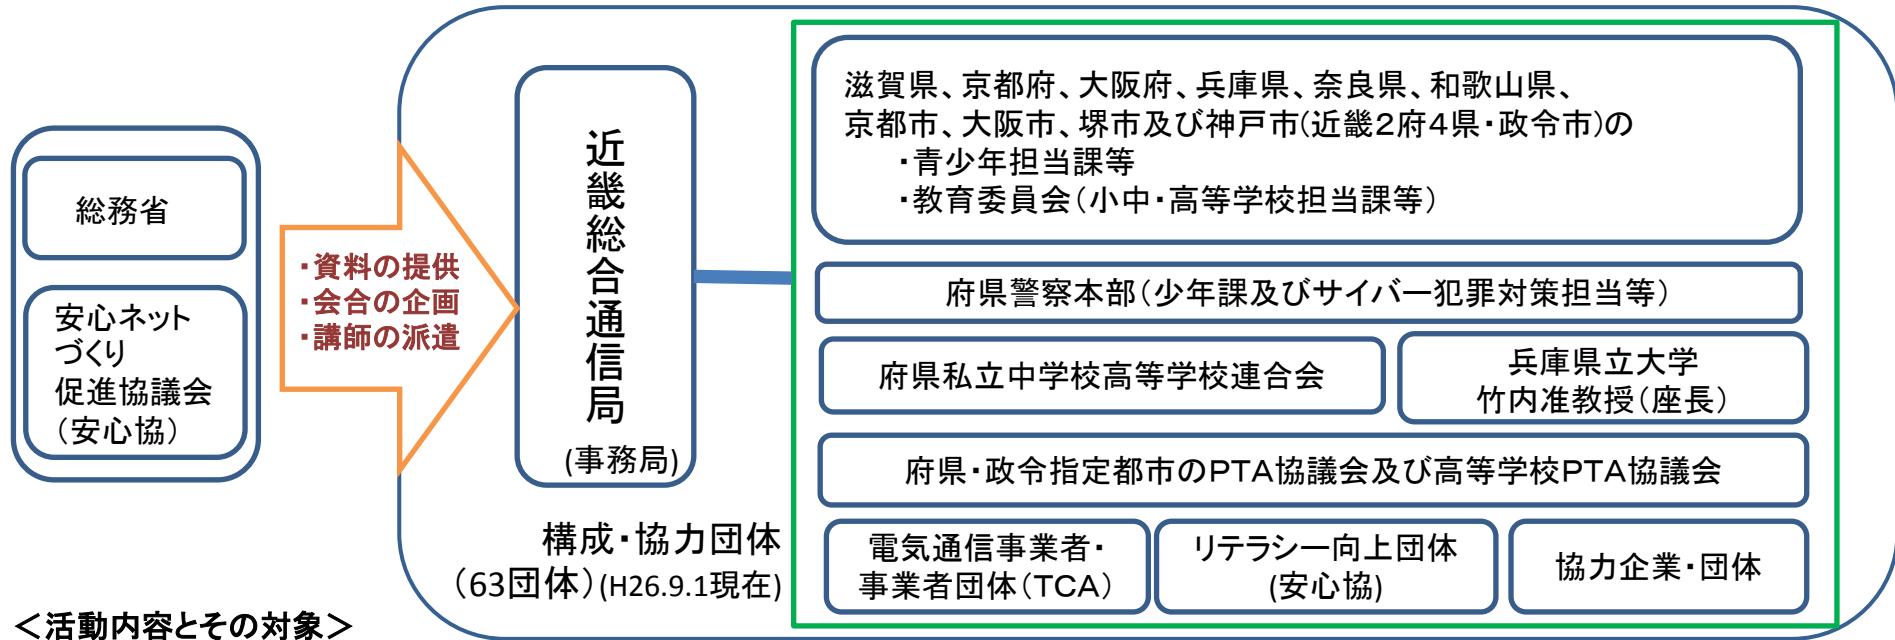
総務省

安心ネットづくり促進協議会（安心協）

・資料の提供
・会合の企画
・講師の派遣

近畿総合通信局
(事務局)

滋賀県、京都府、大阪府、兵庫県、奈良県、和歌山県、京都市、大阪市、堺市及び神戸市(近畿2府4県・政令市)の
・青少年担当課等
・教育委員会（小中・高等学校担当課等）

府県警察本部（少年課及びサイバー犯罪対策担当等）

府県私立中学校高等学校連合会

兵庫県立大学
竹内准教授（座長）

府県・政令指定都市のPTA協議会及び高等学校PTA協議会

電気通信事業者・事業者団体（TCA）

リテラシー向上団体
(安心協)

協力企業・団体

構成・協力団体
（63団体）(H26.9.1現在)

＜活動内容とその対象＞